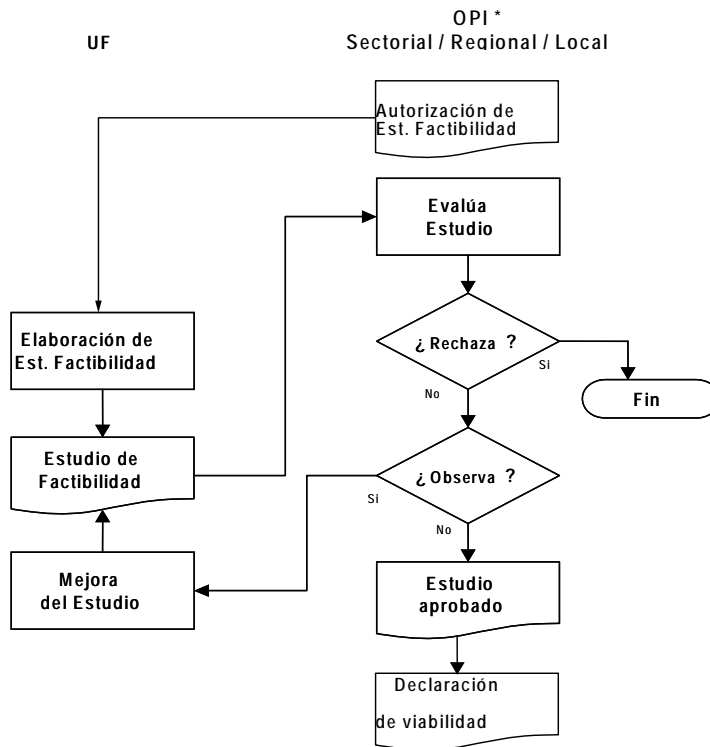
UF

OPI *
Sectorial / Regional / Local

Autorización de Est. Factibilidad

Evalúa Estudio

Elaboración de Est. Factibilidad

¿ Rechaza ?

Si

Fin

No

Estudio de Factibilidad

¿ Observa ?

Si

No

Mejora del Estudio

Estudio aprobado

Declaración
de viabilidad